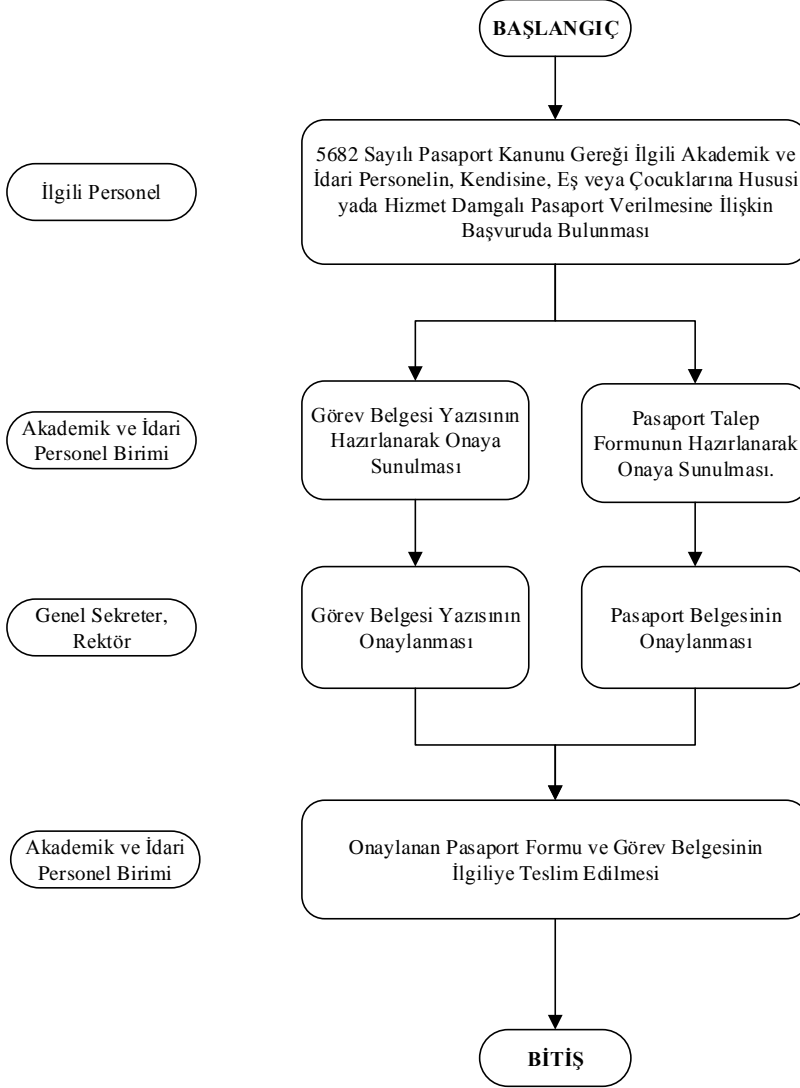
BAŞLANGIÇ

İlgili Personel

5682 Sayılı Pasaport Kanunu Gereği İlgili Akademik ve İdari Personelin, Kendisine, Eş veya Çocuklarına Hususi yada Hizmet Damgalı Pasaport Verilmesine İlişkin Başvuruda Bulunması

Akademik ve İdari Personel Birimi

Görev Belgesi Yazısının Hazırlanarak Onaya Sunulması

Pasaport Talep Formunun Hazırlanarak Onaya Sunulması.

Genel Sekreter, Rektör

Görev Belgesi Yazısının Onaylanması

Pasaport Belgesinin Onaylanması

Akademik ve İdari Personel Birimi

Onaylanan Pasaport Formu ve Görev Belgesinin İlgiliye Teslim Edilmesi

BİTİŞ